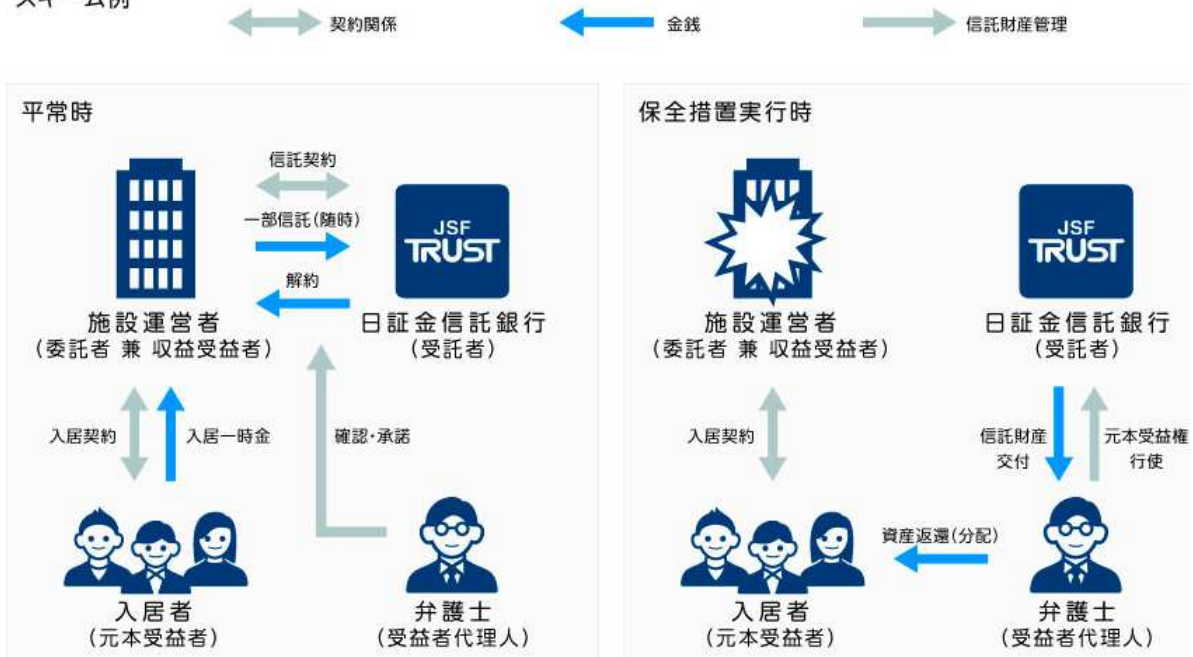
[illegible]

契約関係

金銭

信託財産管理

平常時

信託契約

一部信託(随時)

解約

JSF TRUST

施設運営者
(委託者 兼 収益受益者)

日証金信託銀行
(受託者)

入居契約

入居一時金

確認・承諾

入居者
(元本受益者)

弁護士
(受益者代理人)

保全措置実行時

JSF TRUST

施設運営者
(委託者 兼 収益受益者)

日証金信託銀行
(受託者)

入居契約

信託財産
交付

元本受益権
行使

資産返還(分配)

入居者
(元本受益者)

弁護士
(受益者代理人)